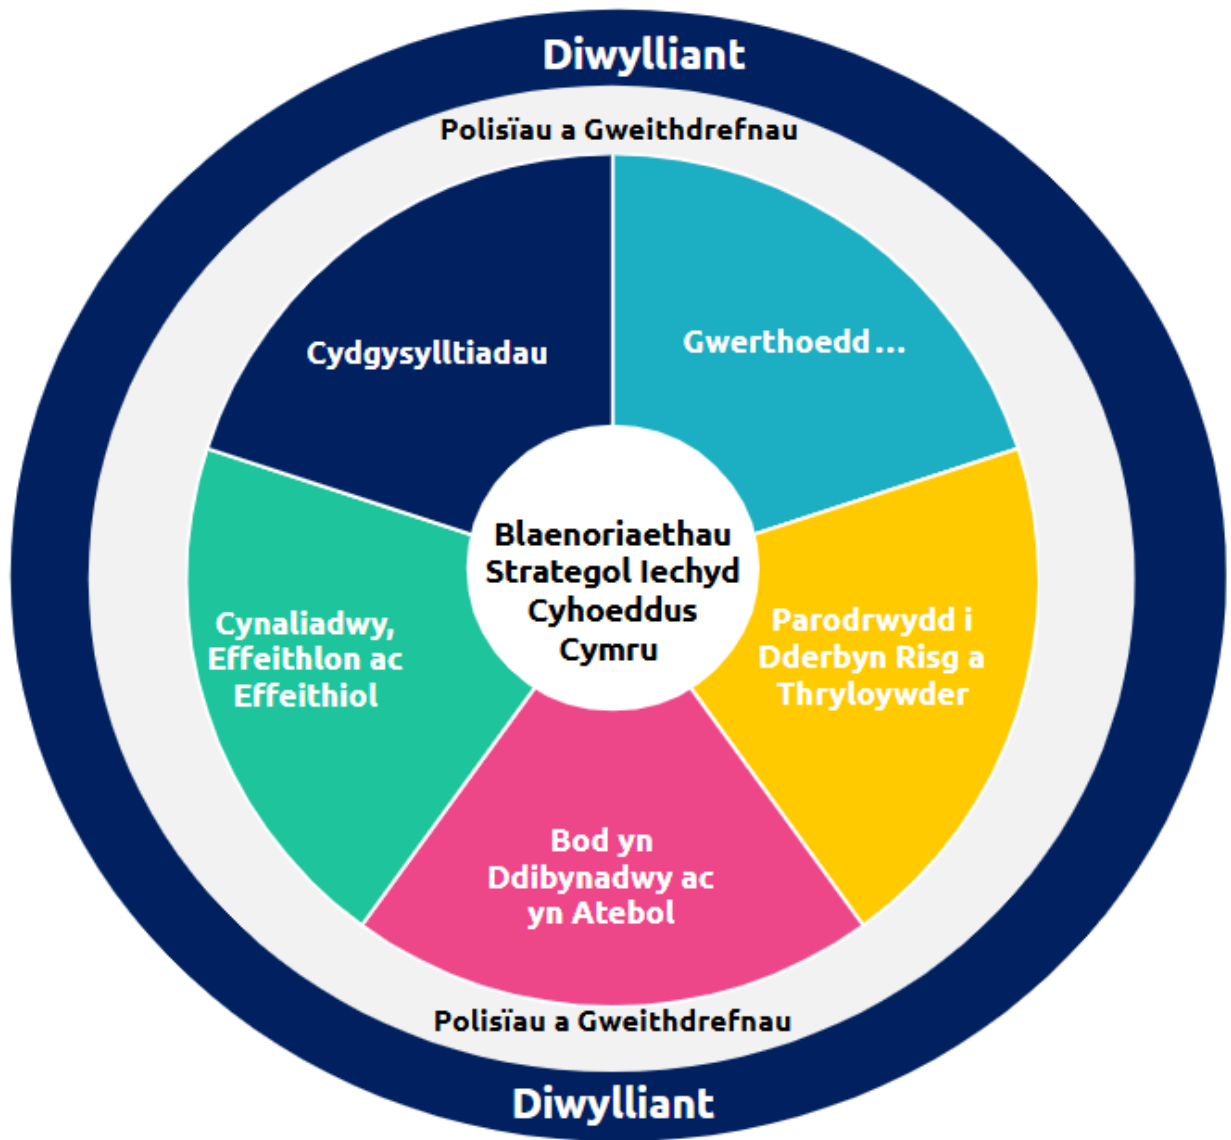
Diwylliant

Polisïau a Gweithdrefnau

Cydgysylltiadau

Gwerthoedd ...

Blaenoriaethau Strategol Iechyd Cyhoeddus Cymru

Cynaliadwy, Effeithlon ac Effeithiol

Parodrwydd i Dderbyn Risg a Thryloywder

Bod yn Ddibynadwy ac yn Atebol

Polisïau a Gweithdrefnau

Diwylliant